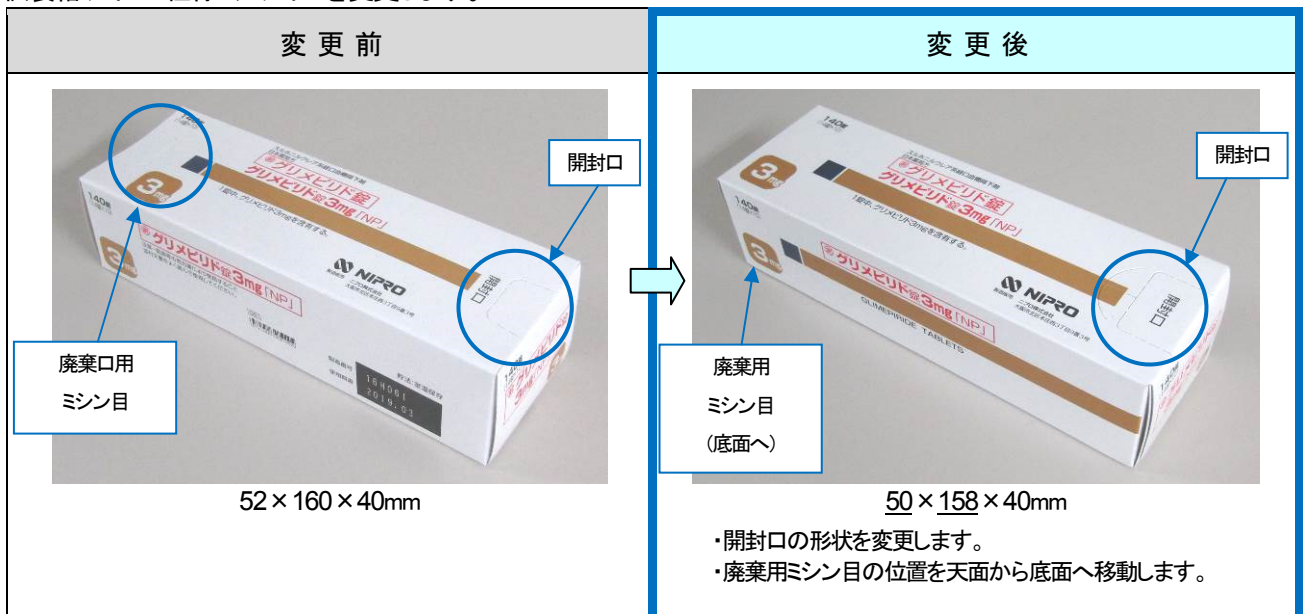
| 変 更 前 | 変 更 後 |
|---|---|
| 開封口<br>3mg<br>グリメピリド錠<br>グリメピリド錠3mg「NP」<br>140錠<br>NIPRO<br>口封開<br>廃棄口用<br>ミシン目<br>52×160×40mm | 開封口<br>3mg<br>グリメピリド錠<br>グリメピリド錠3mg「NP」<br>140錠<br>NIPRO<br>GLIMEPIRIDE TABLETS<br>開封口<br>廃棄用<br>ミシン目<br>（底面へ）<br>50×158×40mm<br>・開封口の形状を変更します。<br>・廃棄用ミシン目の位置を天面から底面へ移動します。 |